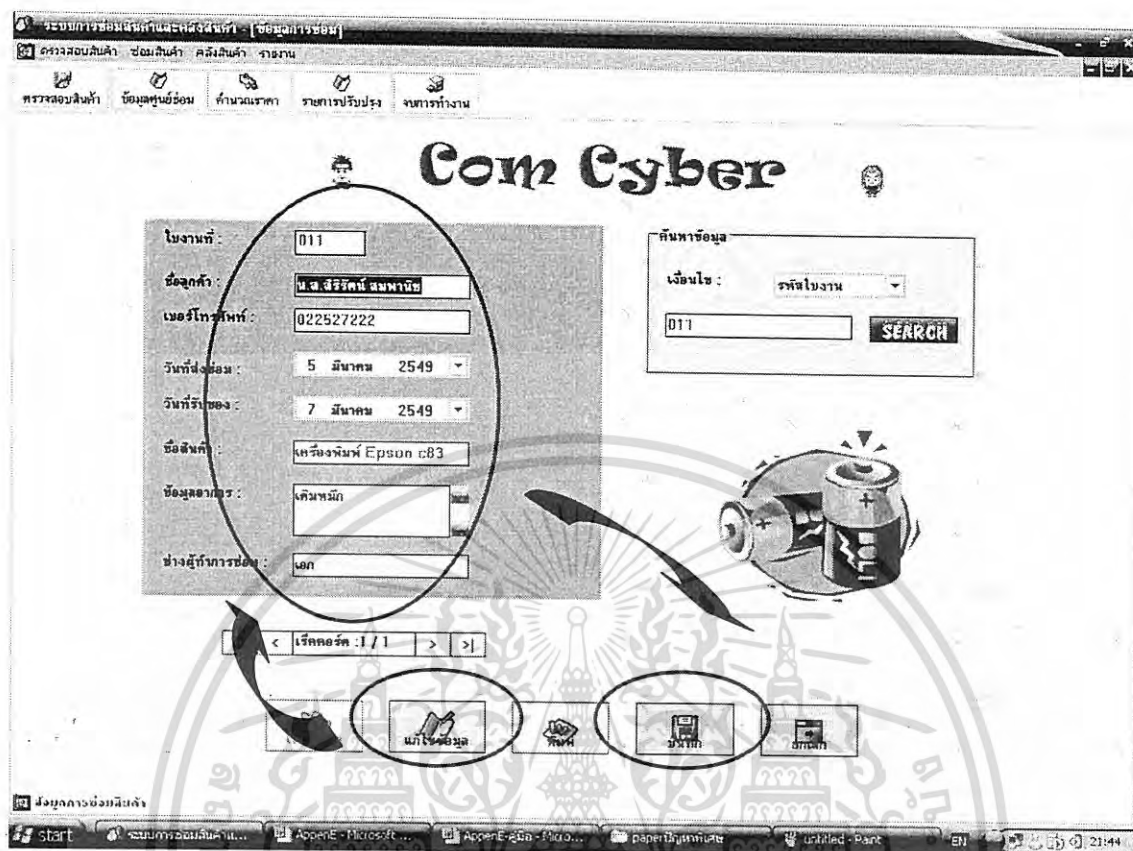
ระบบการซ่อมสินค้าและคลังสินค้า - [ข้อมูลการซ่อม]

ตรวจสอบสินค้า ซ่อมสินค้า คลังสินค้า รายงาน

ตรวจสอบสินค้า ข้อมูลศูนย์ซ่อม คำนวณราคา รายการปรับปรุง จบการทำงาน

Com Cyber

ใบงานที่ : 011

ชื่อลูกค้า : น.ส.สิริรัตน์ สมพานิช

เบอร์โทรศัพท์ : 022527222

วันที่ส่งซ่อม : 5 มีนาคม 2549

วันที่รับของ : 7 มีนาคม 2549

ชื่อสินค้า : เครื่องพิมพ์ Epson c83

ข้อมูลอาการ : เติมหมึก

ช่างผู้ทำการซ่อม : เอก

ค้นหาข้อมูล

เงื่อนไข : รหัสใบงาน

011

SEARCH

< เร็คคอร์ด : 1 / 1 > >|

แก้ไขข้อมูล พิมพ์ บันทึก ยกเลิก

ข้อมูลการซ่อมสินค้า

start ระบบการซ่อมสินค้าแ... AppenE - Microsoft ... AppenE-คู่มือ - Micro... paperปัญหาพิเศษ untitled - Paint EN 21:44